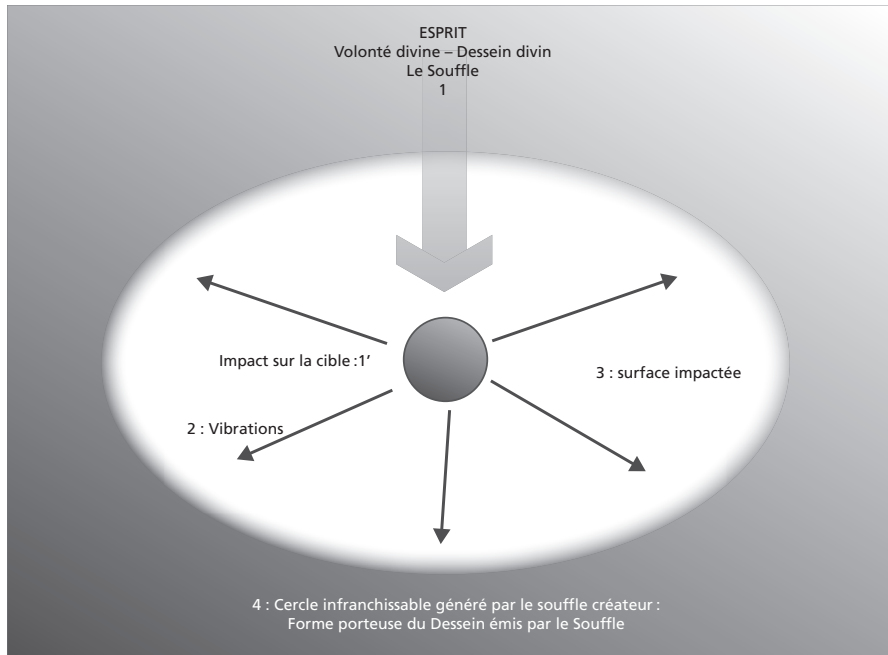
ESPRIT
Volonté divine – Dessein divin
Le Souffle
1

Impact sur la cible :1’

3 : surface impactée

2 : Vibrations

4 : Cercle infranchissable généré par le souffle créateur :
Forme porteuse du Dessein émis par le Souffle